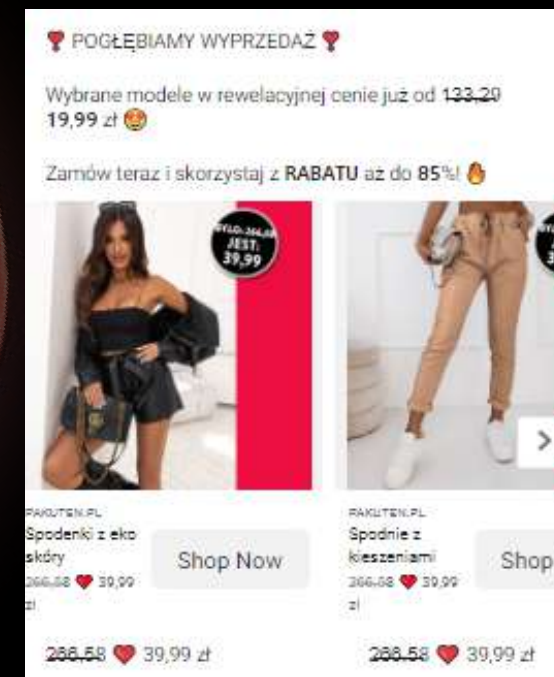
POGŁĘBIAMY WYPRZEDAŻ

Wybrane modele w rewelacyjnej cenie już od ~~133,29~~ 19,99 zł

Zamów teraz i skorzystaj z **RABATU** aż do 85%!

BYŁO: 266,58 JEST: 39,99

RAKUTEN.PL
Spodenki z eko skóry
~~266,58~~ 39,99 zł

Shop Now

~~266,58~~ 39,99 zł

RAKUTEN.PL
Spodnie z kieszeniami
~~266,58~~ 39,99 zł

Shop

~~266,58~~ 39,99 zł